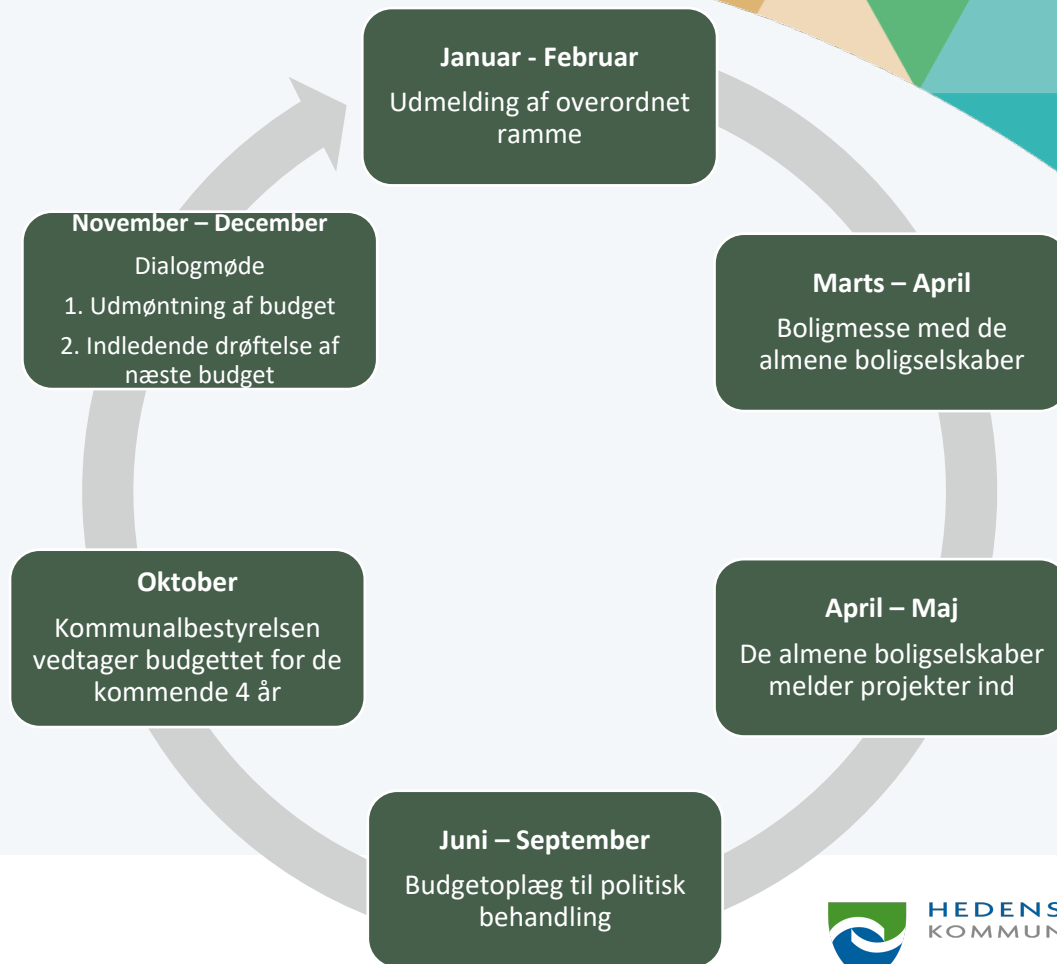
**Januar - Februar**
Udmelding af overordnet ramme

**Marts – April**
Boligmesse med de almene boligselskaber

**April – Maj**
De almene boligselskaber melder projekter ind

**Juni – September**
Budgetoplæg til politisk behandling

**Oktober**
Kommunalbestyrelsen vedtager budgettet for de kommende 4 år

**November – December**
Dialogmøde
1. Udmøntning af budget
2. Indledende drøftelse af næste budget

HEDENS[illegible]
KOMMUN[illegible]